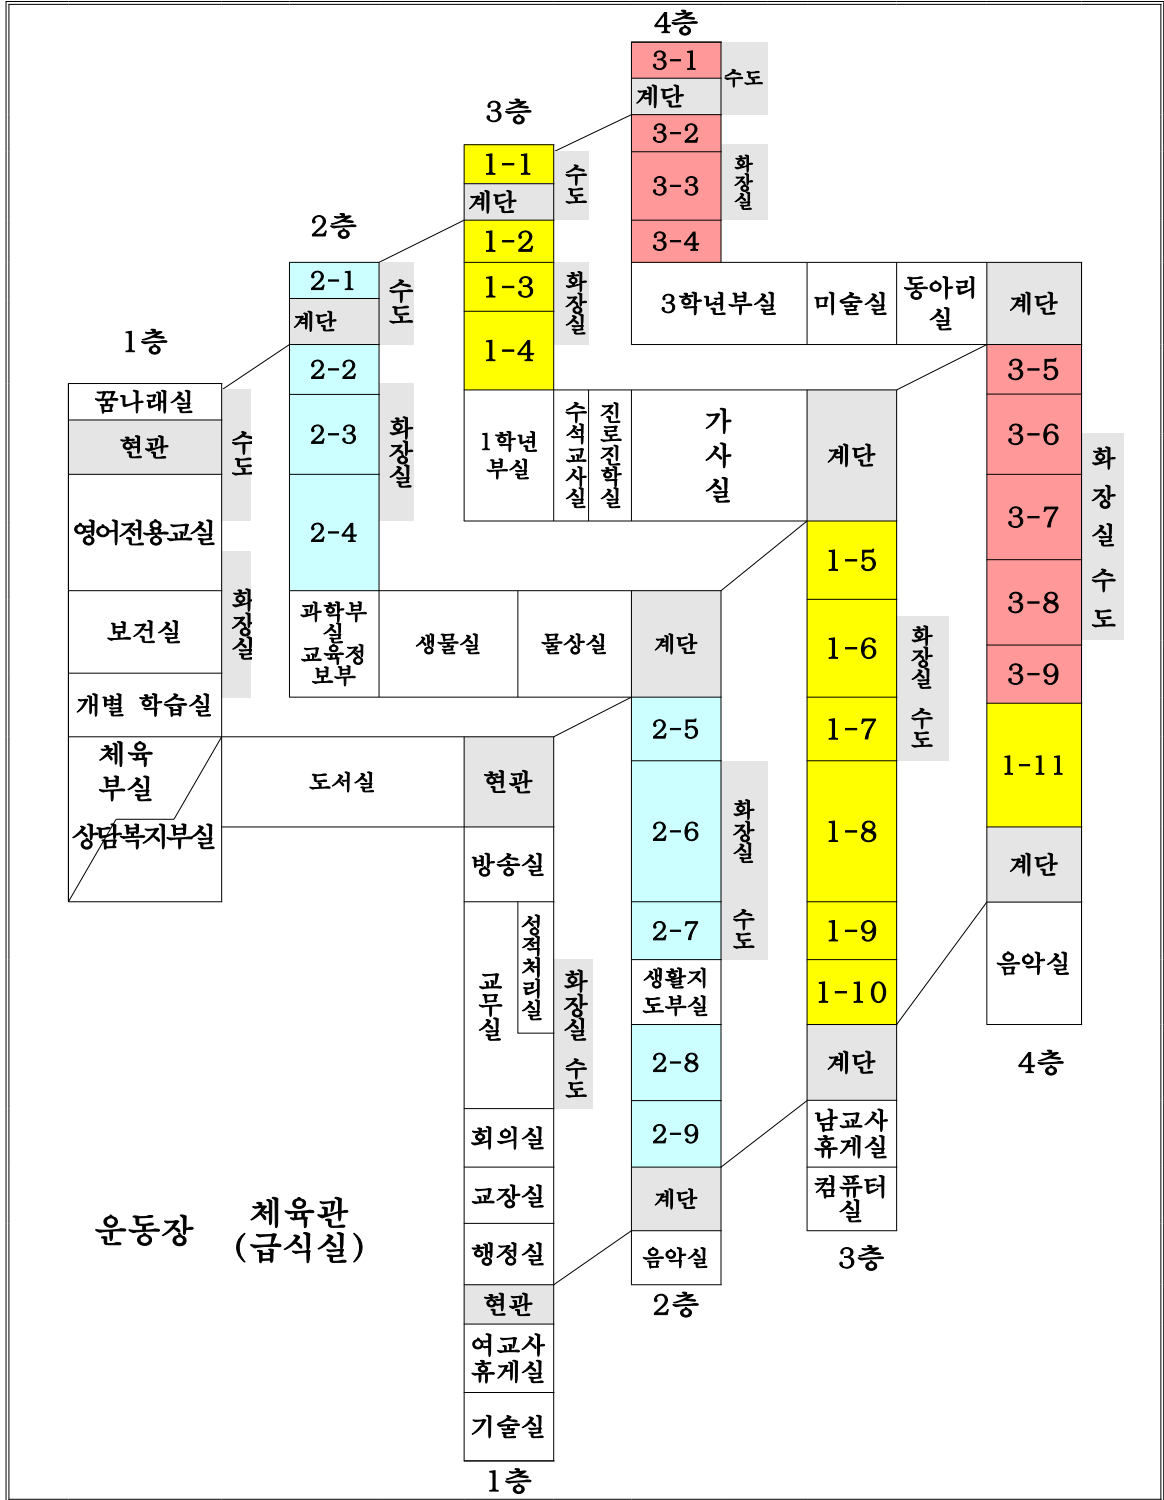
4층

3-1
수도
계단
3-2
3-3
화장실
3-4

3층

1-1
수도
계단
1-2
1-3
화장실
1-4

2층

2-1
수도
계단
2-2
2-3
화장실
2-4

1층

꿈나래실
현관
수도
영어전용교실
보건실
화장실
개별 학습실
체육부실
상담복지부실

3학년부실
미술실
동아리실
계단
3-5
3-6
3-7
3-8
3-9
화장실
수도
1-11
계단
음악실
4층

1학년부실
수석교사실
진로진학실
가사실
계단
1-5
1-6
1-7
1-8
화장실
수도
1-9
1-10
계단
남교사휴게실
컴퓨터실
3층

과학부실 교육정보부
생물실
물상실
계단
2-5
2-6
화장실
수도
2-7
생활지도부실
2-8
2-9
계단
음악실
2층

도서실
현관
방송실
교무실
성적처리실
화장실
수도
회의실
교장실
행정실
현관
여교사휴게실
기술실
1층

운동장
체육관(급식실)